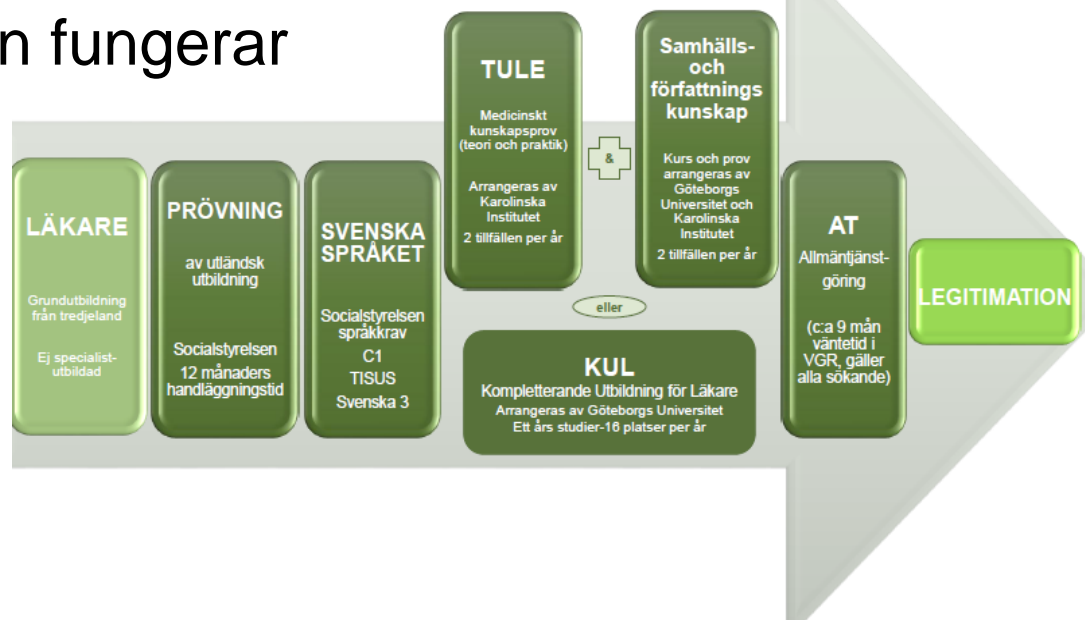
n fungerar

LÄKARE

Grundutbildning från tredjeland

Ej specialistutbildad

PRÖVNING

av utländsk utbildning

Socialstyrelsen
12 månaders handläggningstid

SVENSKA SPRÅKET

Socialstyrelsen språkkrav
C1
TISUS
Svenska 3

TULE

Medicinskt kunskapsprov (teori och praktik)

Arrangeras av Karolinska Institutet

2 tillfällen per år

&

Samhälls- och författnings kunskap

Kurs och prov arrangeras av Göteborgs Universitet och Karolinska Institutet

2 tillfällen per år

eller

KUL
Kompletterande Utbildning för Läkare
Arrangeras av Göteborgs Universitet
Ett års studier-16 platser per år

AT

Allmäntjänstgöring

(c:a 9 mån väntetid i VGR, gäller alla sökande)

LEGITIMATION